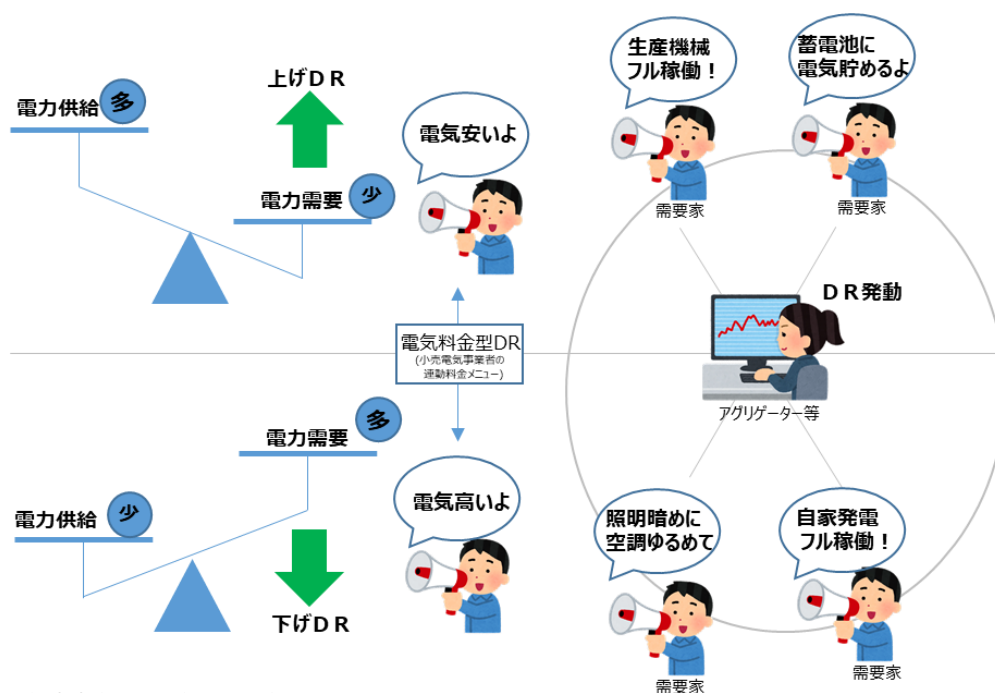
上げＤＲ

電力供給 多

電力需要 少

電気安いよ

生産機械
フル稼働！

需要家

蓄電池に
電気貯めるよ

需要家

ＤＲ発動

アグリゲーター等

電気料金型DR
(小売電気事業者の
連動料金メニュー)

電力需要 多

電力供給 少

下げＤＲ

電気高いよ

照明暗めに
空調ゆるめて

需要家

自家発電
フル稼働！

需要家